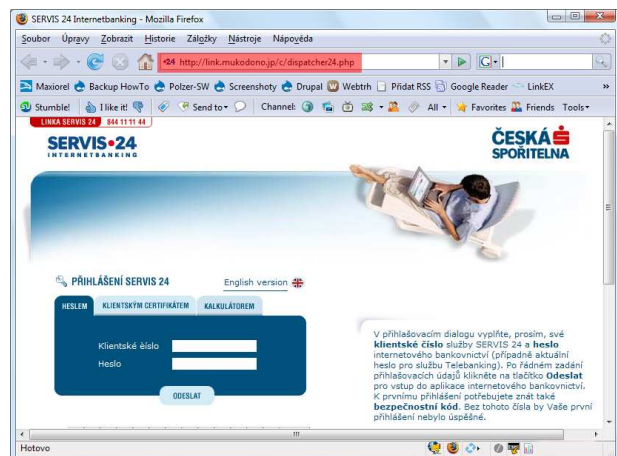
SERVIS 24 Internetbanking - Mozilla Firefox

Soubor Úpravy Zobrazit Historie Záložky Nástroje Nápověda

·24 http://link.mukodono.jp/c/dispatcher24.php

G

Maxiorel Backup HowTo Polzer-SW Screenshoty Drupal Webtrh Přidat RSS Google Reader LinkEX »

Stumble! I like it! Send to Channel: All Favorites Friends Tools

LINKA SERVIS 24 844 11 11 44

SERVIS•24
INTERNETBANKING

ČESKÁ SPOŘITELNA

PŘIHLÁŠENÍ SERVIS 24

English version

HESLEM KLIENTSKÝM CERTIFIKÁTEM KALKULÁTOREM

Klientské číslo

Heslo

ODESLAT

V přihlašovacím dialogu vyplňte, prosím, své **klientské číslo** služby SERVIS 24 a **heslo** internetového bankovnictví (případně aktuální heslo pro službu Telebanking). Po řádném zadání přihlašovacích údajů klikněte na tlačítko **Odeslat** pro vstup do aplikace internetového bankovnictví. K prvnímu přihlášení potřebujete znát také **bezpečnostní kód**. Bez tohoto čísla by Vaše první přihlášení nebylo úspěšné.

Hotovo